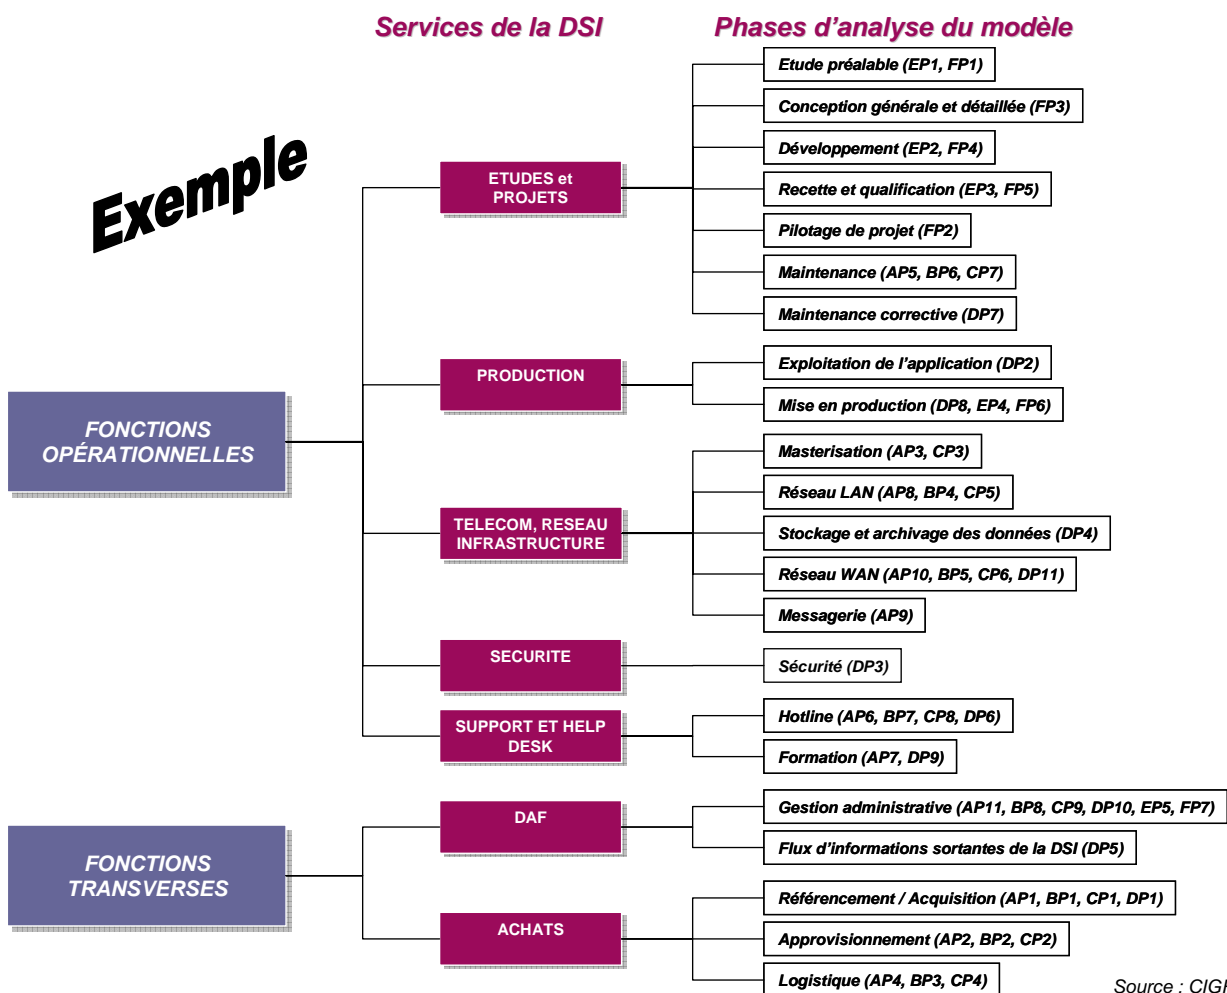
Services de la DSI

Phases d'analyse du modèle

Exemple

FONCTIONS OPÉRATIONNELLES

ETUDES et PROJETS

Etude préalable (EP1, FP1)

Conception générale et détaillée (FP3)

Développement (EP2, FP4)

Recette et qualification (EP3, FP5)

Pilotage de projet (FP2)

Maintenance (AP5, BP6, CP7)

Maintenance corrective (DP7)

PRODUCTION

Exploitation de l'application (DP2)

Mise en production (DP8, EP4, FP6)

TELECOM, RESEAU INFRASTRUCTURE

Masterisation (AP3, CP3)

Réseau LAN (AP8, BP4, CP5)

Stockage et archivage des données (DP4)

Réseau WAN (AP10, BP5, CP6, DP11)

Messagerie (AP9)

SECURITE

Sécurité (DP3)

SUPPORT ET HELP DESK

Hotline (AP6, BP7, CP8, DP6)

Formation (AP7, DP9)

FONCTIONS TRANSVERSES

DAF

Gestion administrative (AP11, BP8, CP9, DP10, EP5, FP7)

Flux d'informations sortantes de la DSI (DP5)

ACHATS

Référencement / Acquisition (AP1, BP1, CP1, DP1)

Approvisionnement (AP2, BP2, CP2)

Logistique (AP4, BP3, CP4)

Source : CIG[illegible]